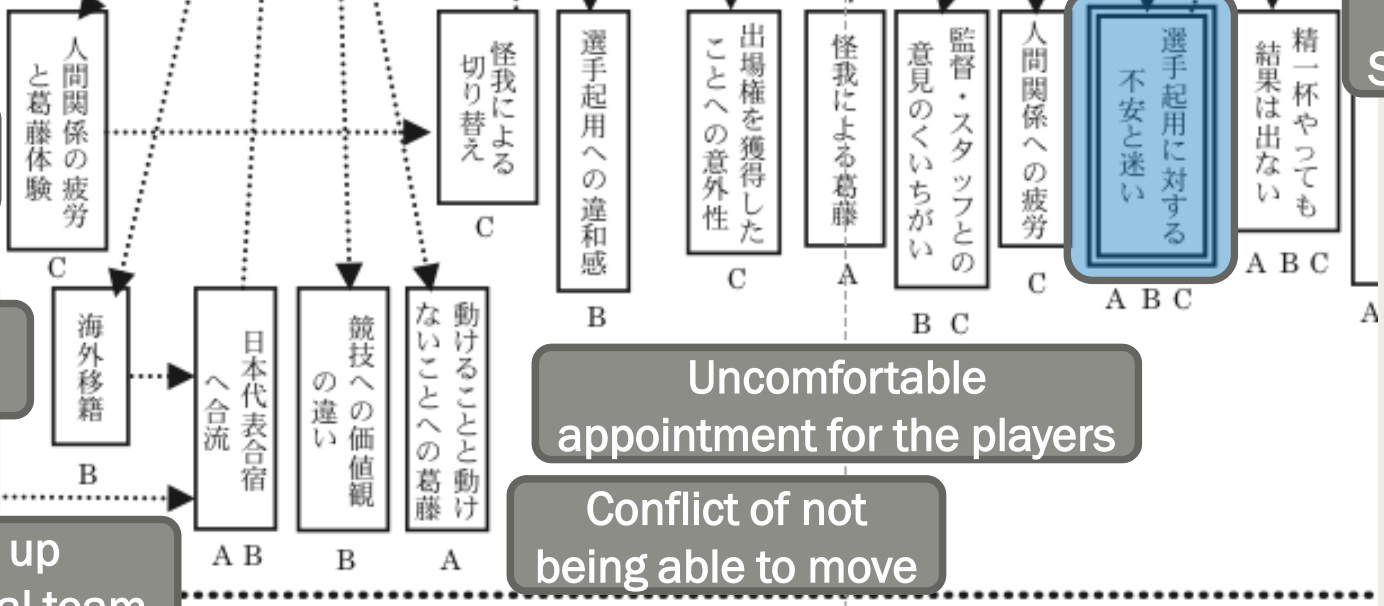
人間関係の疲労と葛藤体験
C

怪我による切り替え
C

選手起用への違和感
B

出場権を獲得したことへの意外性
C

怪我による葛藤
A

監督・スタッフとの意見のくいちがい
B C

人間関係への疲労
C

選手起用に対する不安と迷い
A B C

精一杯やっても結果は出ない
A B C

S

A

海外移籍
B

日本代表合宿へ合流
A B

競技への価値観の違い
B

動けることと動けないことへの葛藤
A

Uncomfortable appointment for the players

Conflict of not being able to move

up
al team